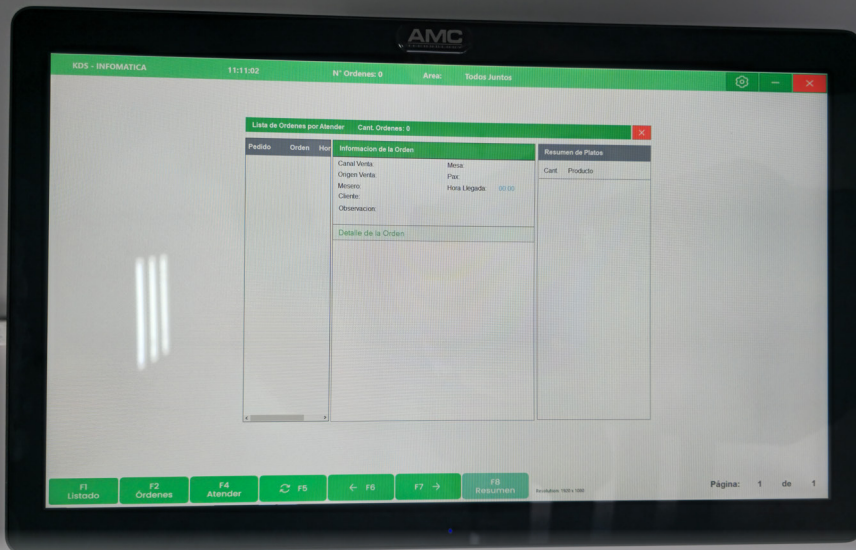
AMC

KDS - INFOMATICA 11:11:02 N° Ordenes: 0 Area: Todos Juntos

Lista de Ordenes por Atender Cant. Ordenes: 0

Pedido Orden Hor

Informacion de la Orden

Canal Venta:
Origen Venta:
Mesero:
Cliente:
Observacion:

Mesa:
Pax:
Hora Llegada: 00:00

Detalle de la Orden

Resumen de Platos

Cant. Producto

F1 Listado
F2 Órdenes
F4 Atender
F5
← F6
F7 →
F8 Resumen

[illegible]

Página: 1 de 1